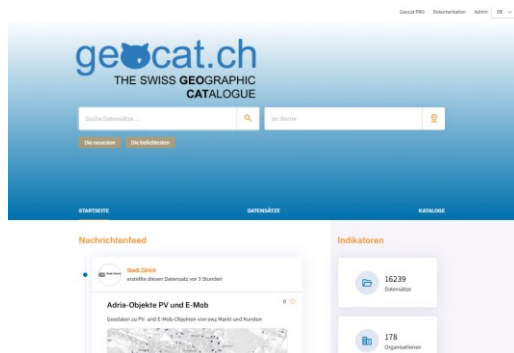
Geocat PRO Dokumentation Admin DE

geocat.ch
THE SWISS GEOGRAPHIC CATALOGUE

Suche/Datensätze ...

ex. Berne

Die neuesten Die beliebtesten

STARTSEITE DATENSÄTZE KATALOGE

Nachrichtenfeed

Stadt Zürich
erstellte diesen Datensatz vor 3 Stunden

Adria-Objekte PV und E-Mob

0

Geodaten zu PV- und E-Mob-Objekten von ewz Markt und Kunden

Indikatoren

16239
Datensätze

178
Organisationen